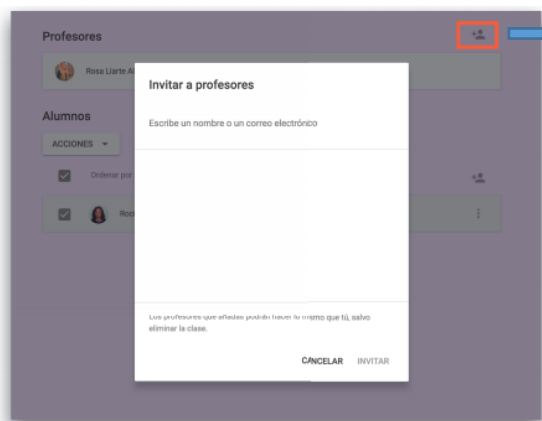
Profesores

Rosa Liarte A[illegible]

Alumnos

ACCIONES

Ordenar por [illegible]

Ro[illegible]

Invitar a profesores

Escribe un nombre o un correo electrónico

Los profesores que añadas podrán hacer lo mismo que tú, salvo eliminar la clase.

CANCELAR INVITAR